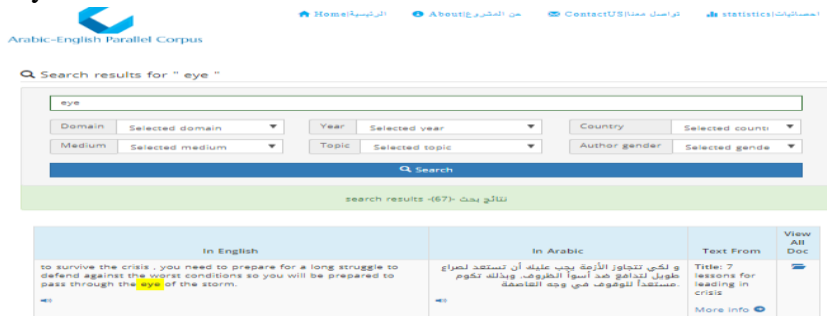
Arabic-English Parallel Corpus

Home|الرئيسية About|عن المشروع ContactUS|تواصل معنا statistics|احصائيات

Search results for " eye "

eye

Domain Selected domain
Year Selected year
Country Selected countı
Medium Selected medium
Topic Selected topic
Author gender Selected gende

Search

search results -(67)- نتائج بحث

| In English | In Arabic | Text From | View All Doc |
|---|---|---|---|
| to survive the crisis , you need to prepare for a long struggle to defend against the worst conditions so you will be prepared to pass through the eye of the storm. | و لكي تتجاوز الأزمة يجب عليك أن تستعد لصراع طويل لتدافع ضد أسوأ الظروف. وبذلك تكوم مستعداً للوقوف في وجه العاصفة. | Title: 7 lessons for leading in crisis More info | |